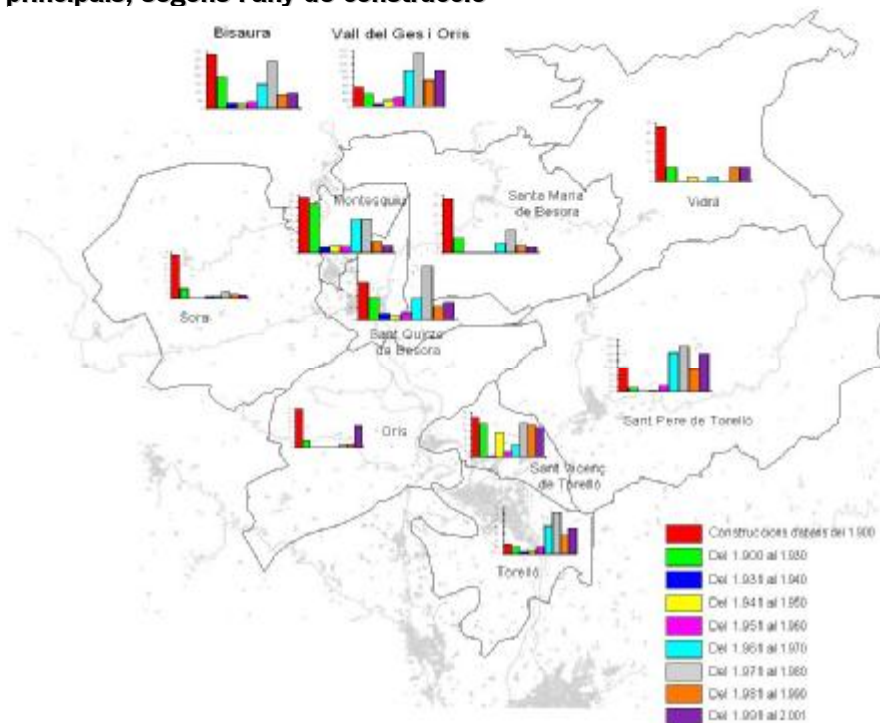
principals, segons l'any de construcció

Bisaura

Vall del Ges i Orís

Vidrà

Montesquiu

Santa Maria de Besora

Sora

Sant Quirze de Besora

Sant Pere de Torelló

Orís

Sant Vicenç de Torelló

Torelló

Construccions d'abans del 1.900
Del 1.900 al 1.930
Del 1.931 al 1.940
Del 1.941 al 1.950
Del 1.951 al 1.960
Del 1.961 al 1.970
Del 1.971 al 1.980
Del 1.981 al 1.990
Del 1.991 al 2.001